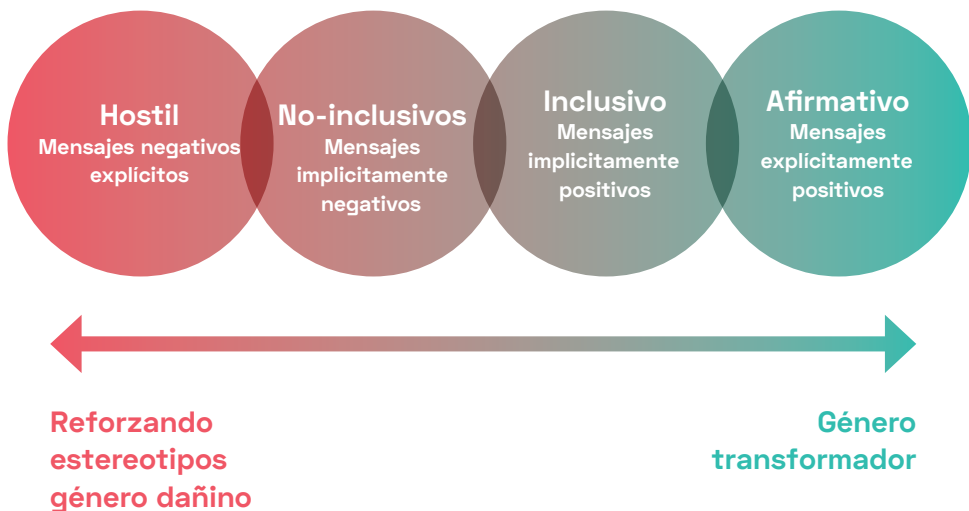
Hostil
Mensajes negativos explícitos

No-inclusivos
Mensajes implicitamente negativos

Inclusivo
Mensajes implicitamente positivos

Afirmativo
Mensajes explícitamente positivos

Reforzando estereotipos género dañino

Género transformador